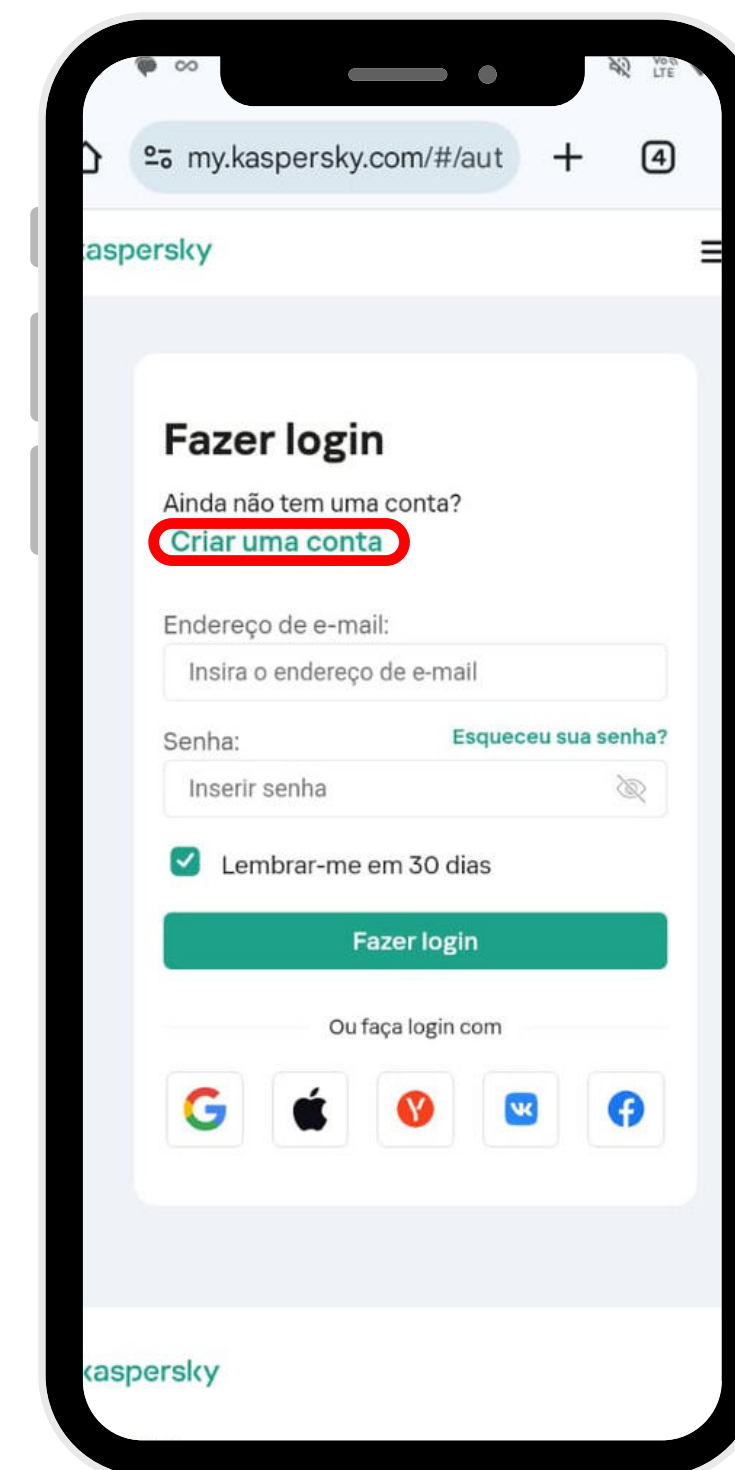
my.kaspersky.com/#/aut

4

kaspersky

Fazer login

Ainda não tem uma conta?

Criar uma conta

Endereço de e-mail:

Insira o endereço de e-mail

Senha:

Esqueceu sua senha?

Inserir senha

Lembrar-me em 30 dias

Fazer login

Ou faça login com

kaspersky